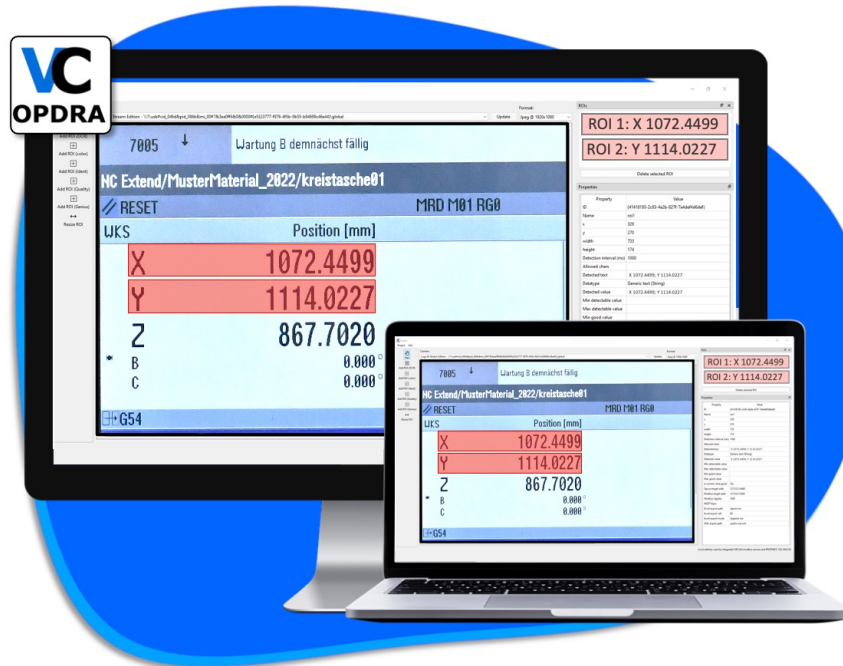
VC
OPDRA

Stream Edition - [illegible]

Format:
Update
Jpeg @ 1920x1080

Add ROI (OCR)
Add ROI (color)
Add ROI (Ident)
Add ROI (Quality)
Add ROI (Service)
Resize ROI

7005
Wartung B demnächst fällig
NC Extend/MusterMaterial_2022/kreistasche01
RESET
MRD M01 RG0
WKS
Position [mm]
X 1072.4499
Y 1114.0227
Z 867.7020
B 0.000 °
C 0.000 °
G54

ROIs
ROI 1: X 1072.4499
ROI 2: Y 1114.0227
Delete selected ROI

Properties
| Property | Value |
|---|---|
| ID | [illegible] |
| Name | roi1 |
| x | 329 |
| y | 270 |
| width | 733 |
| height | 174 |
| Detection interval (ms) | 1000 |
| Allowed chars | |
| Detected text | X 1072.4499; Y 1114.0227 |
| Datatype | Generic text (String) |
| Detected value | X 1072.4499; Y 1114.0227 |
| Min detectable value | |
| Max detectable value | |
| Min good value | |

7005
Wartung B demnächst fällig
NC Extend/MusterMaterial_2022/kreistasche01
RESET
MRD M01 RG0
WKS
Position [mm]
X 1072.4499
Y 1114.0227
Z 867.7020
B 0.000 °
C 0.000 °
G54

ROI 1: X 1072.4499
ROI 2: Y 1114.0227